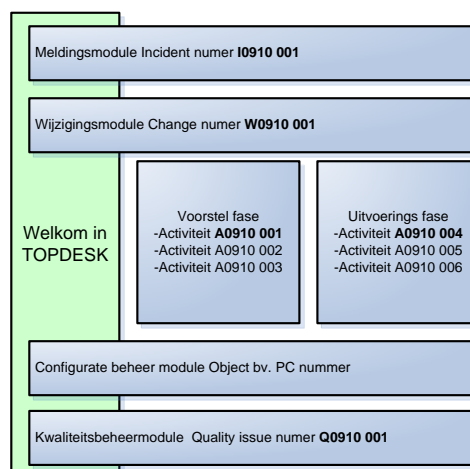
Meldingsmodule Incident numer **I0910 001**

Wijzigingsmodule Change numer **W0910 001**

Welkom in TOPDESK

Voorstel fase
-Activiteit **A0910 001**
-Activiteit A0910 002
-Activiteit A0910 003

Uitvoerings fase
-Activiteit **A0910 004**
-Activiteit A0910 005
-Activiteit A0910 006

Configurate beheer module Object bv. PC nummer

Kwaliteitsbeheermodule Quality issue numer **Q0910 001**